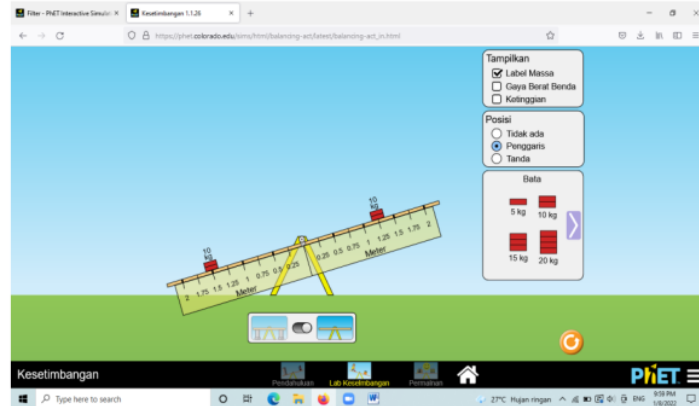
Filter - PhET Interactive Simula ×
Kesetimbangan 1.1.26 ×
https://phet.colorado.edu/sims/html/balancing-act/latest/balancing-act_in.html

Tampilkan
Label Massa
Gaya Berat Benda
Ketinggian

Posisi
Tidak ada
Penggaris
Tanda

Bata
5 kg
10 kg
15 kg
20 kg

10 kg
10 kg

2 1.75 1.5 1.25 1 0.75 0.5 0.25 0.25 0.5 0.75 1 1.25 1.5 1.75 2
Meter
Meter

Kesetimbangan
Pendahuluan
Lab Kesetimbangan
Permainan
PhET

Type here to search
27°C Hujan ringan
ENG
9:59 PM
1/6/2022